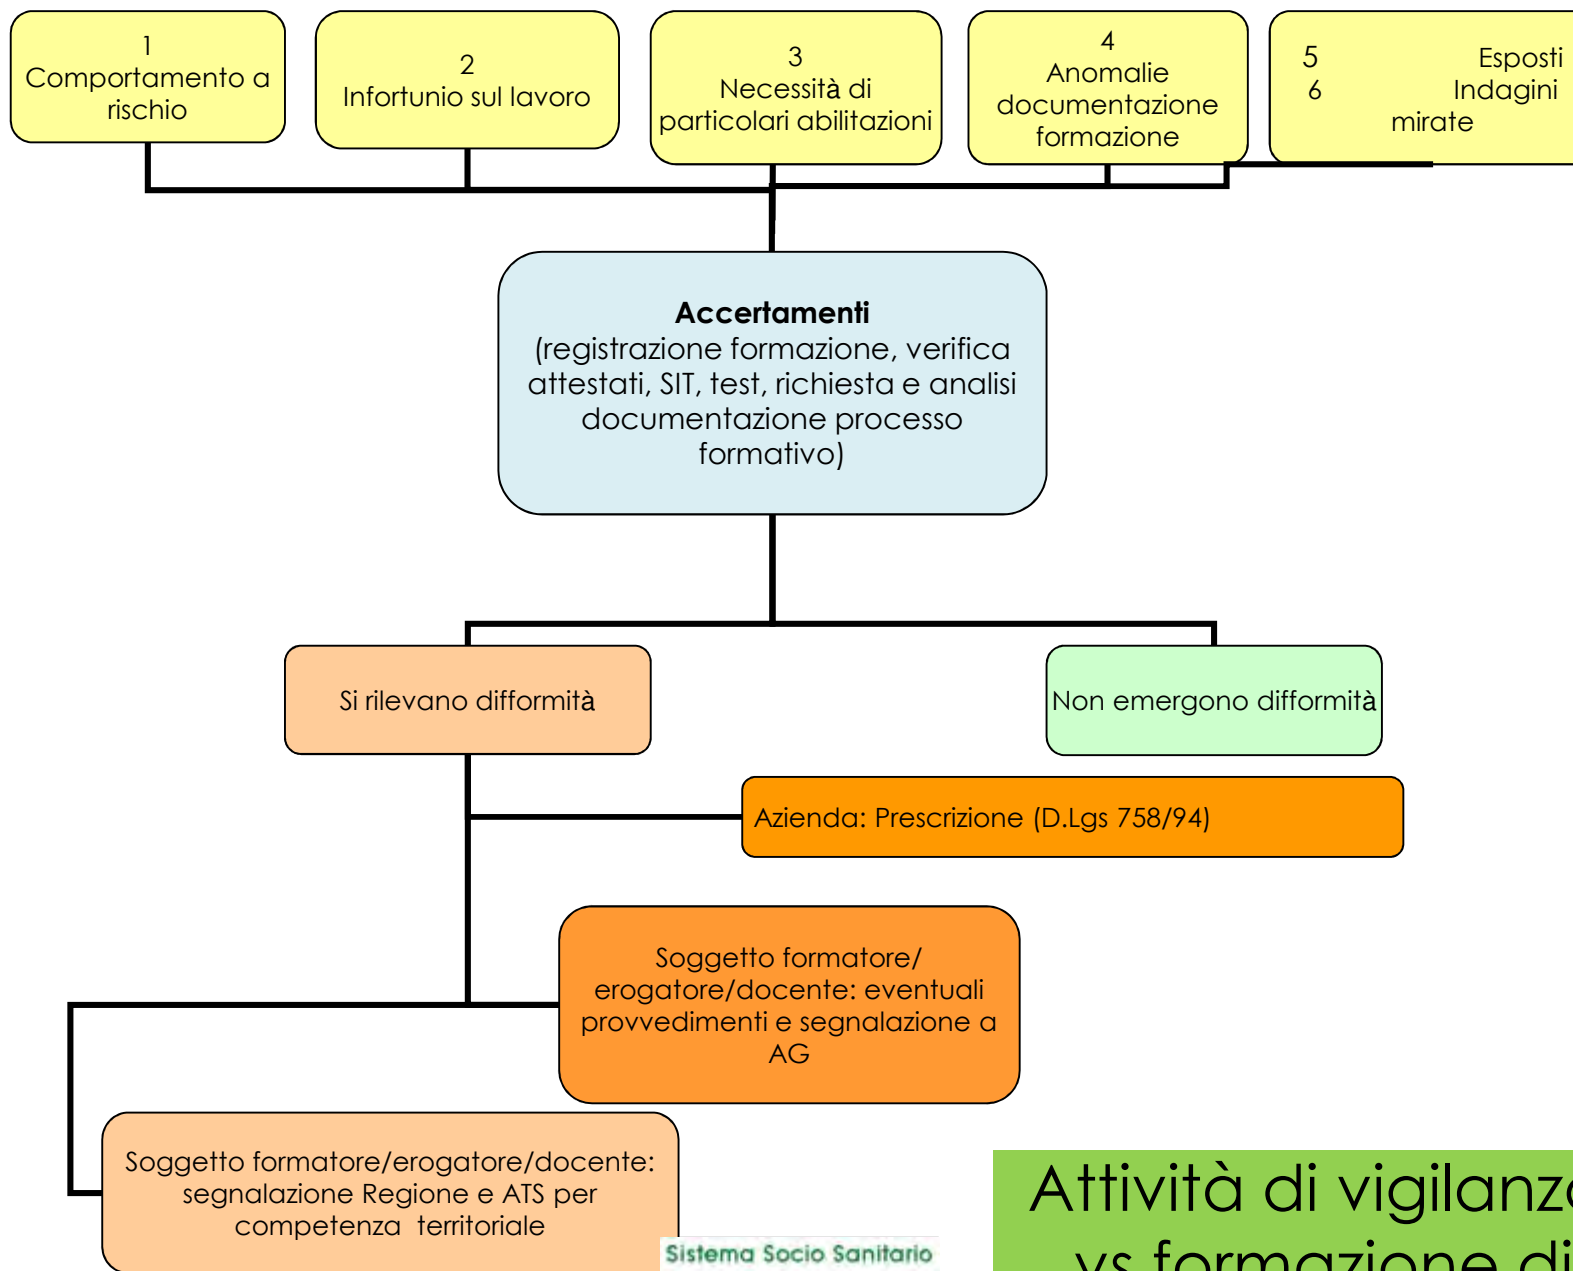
1
Comportamento a rischio

2
Infortunio sul lavoro

3
Necessità di particolari abilitazioni

4
Anomalie documentazione formazione

5 Esposti
6 Indagini mirate

**Accertamenti**
(registrazione formazione, verifica attestati, SIT, test, richiesta e analisi documentazione processo formativo)

Si rilevano difformità

Non emergono difformità

Azienda: Prescrizione (D.Lgs 758/94)

Soggetto formatore/ erogatore/docente: eventuali provvedimenti e segnalazione a AG

Soggetto formatore/erogatore/docente: segnalazione Regione e ATS per competenza territoriale

Sistema Socio Sanitario

Attività di vigilanz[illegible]
vs formazione di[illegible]